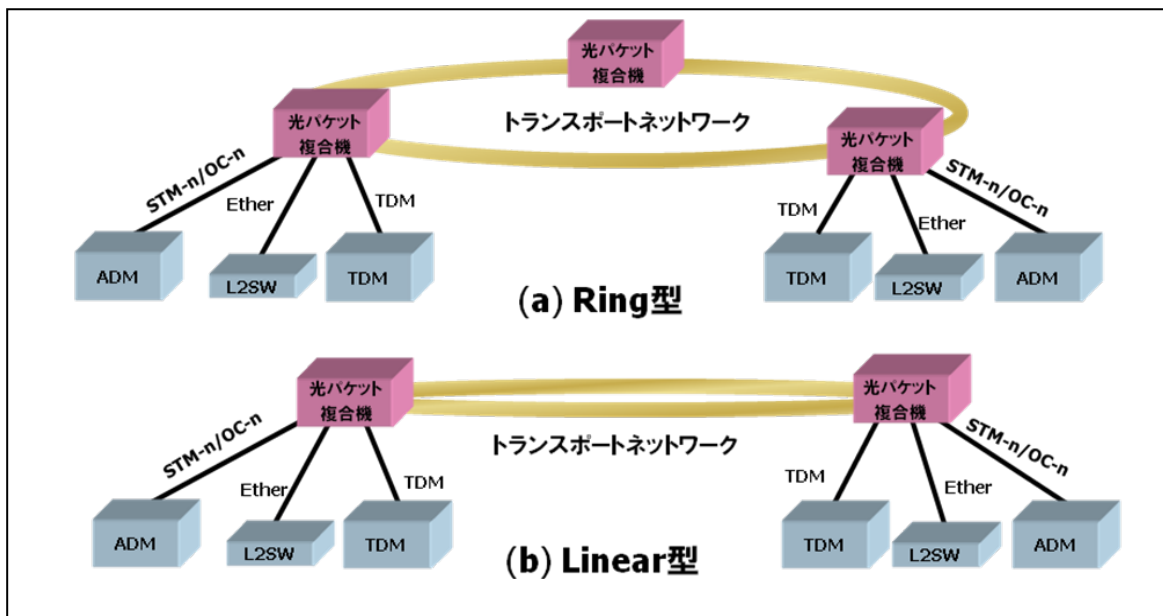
光パケット複合機

光パケット複合機

トランスポートネットワーク

光パケット複合機

STM-n/OC-n

Ether

TDM

STM-n/OC-n

TDM

Ether

ADM

L2SW

TDM

TDM

L2SW

ADM

(a) Ring型

光パケット複合機

光パケット複合機

トランスポートネットワーク

STM-n/OC-n

Ether

TDM

STM-n/OC-n

TDM

Ether

ADM

L2SW

TDM

TDM

L2SW

ADM

(b) Linear型